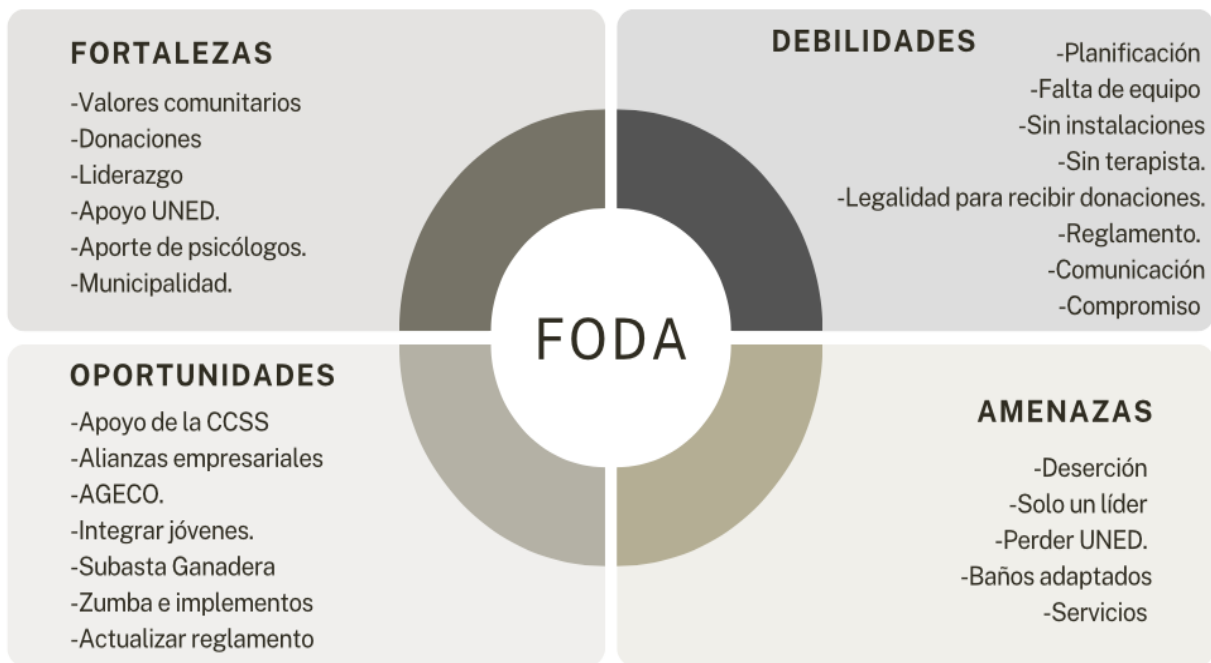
FORTALEZAS
-Valores comunitarios
-Donaciones
-Liderazgo
-Apoyo UNED.
-Aporte de psicólogos.
-Municipalidad.

DEBILIDADES
-Planificación
-Falta de equipo
-Sin instalaciones
-Sin terapista.
-Legalidad para recibir donaciones.
-Reglamento.
-Comunicación
-Compromiso

FODA

OPORTUNIDADES
-Apoyo de la CCSS
-Alianzas empresariales
-AGECO.
-Integrar jóvenes.
-Subasta Ganadera
-Zumba e implementos
-Actualizar reglamento

AMENAZAS
-Deserción
-Solo un líder
-Perder UNED.
-Baños adaptados
-Servicios